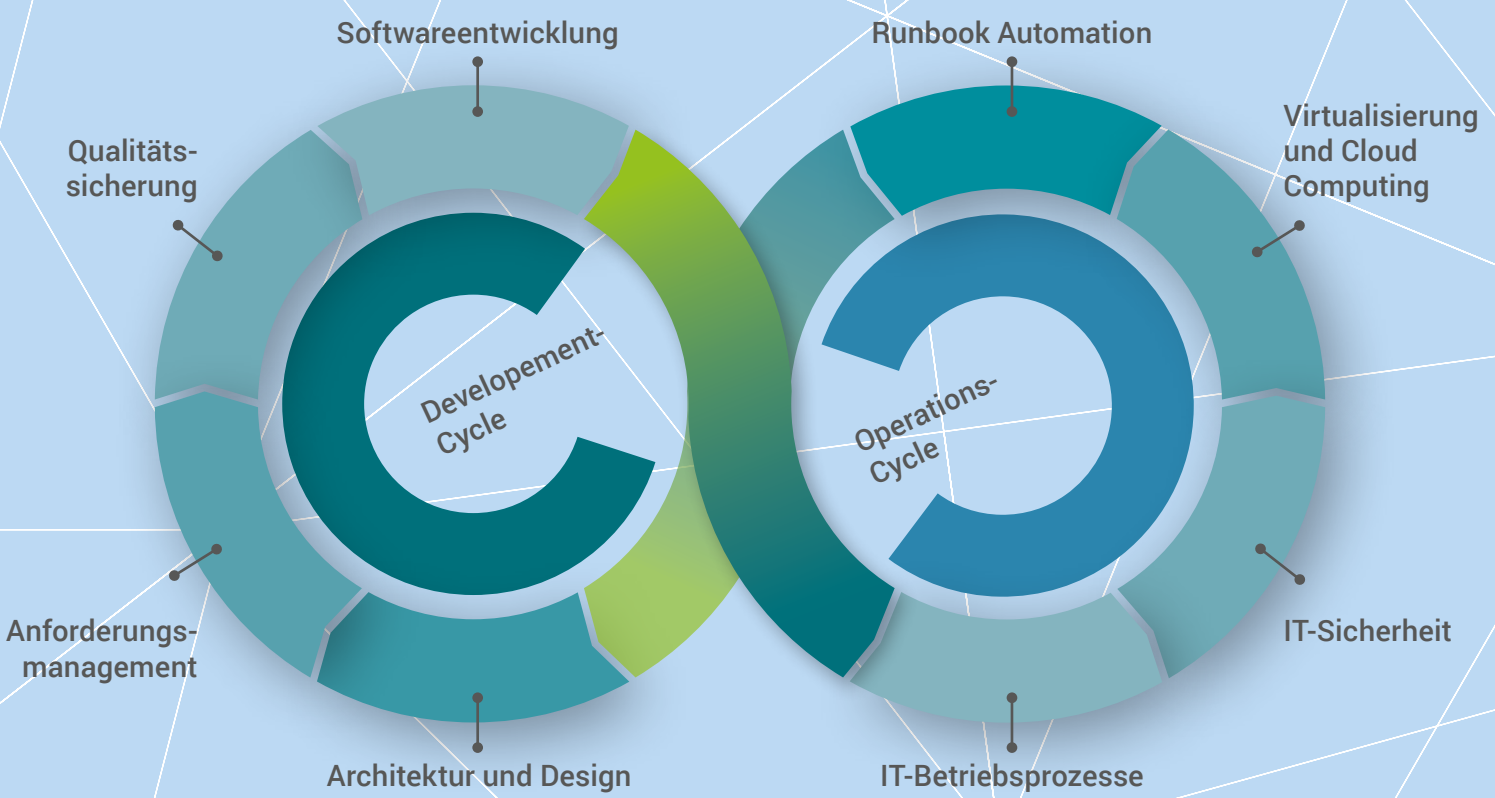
Softwareentwicklung

Qualitätssicherung

Developement-Cycle

Anforderungsmanagement

Architektur und Design

Runbook Automation

Virtualisierung und Cloud Computing

Operations-Cycle

IT-Sicherheit

IT-Betriebsprozesse